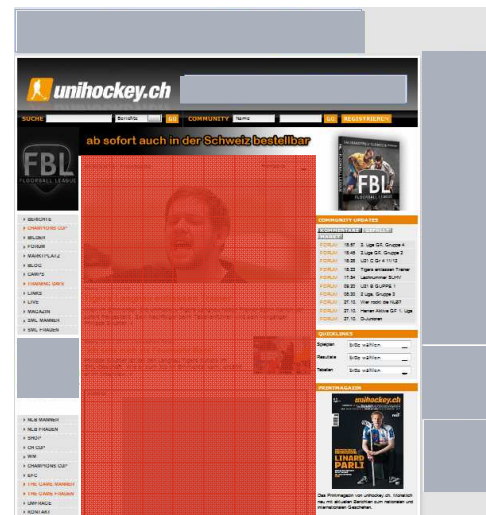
unihockey.ch

SUCHE Bereiche GO COMMUNITY Name GO REGISTRIEREN

FBL FLOORBALL LEAGUE

ab sofort auch in der Schweiz bestellbar

FBL FLOORBALL LEAGUE

COMMUNITY UPDATES

FORUM 18:57 3. Liga GF, Gruppe 4
FORUM 18:48 2.Liga GF, Gruppe 2
FORUM 18:35 U21 C Gr 4 11/12
FORUM 18:33 Tigers entlassen Trainer
FORUM 17:54 Lautrunner SUHV
FORUM 09:20 U21 B GUPPE 1
FORUM 08:30 2 Liga, Gruppe 3
FORUM 27.10 Wer hodt die NLB?
FORUM 27.10 Herren Aktive GF 1. Liga
FORUM 27.10 Grufunmen

QUICKLINKS
Spielplan Bitte wählen
Resultate Bitte wählen
Tabellen Bitte wählen

PRINTMAGAZIN

unihockey.ch

LINARD PARLI

Das Printmagazin von unihockey.ch. Monatlich neu mit aktuellen Berichten zum nationalen und internationalen Geschehen.

> BERICHTE
> CHAMPIONS CUP
> BILDER
> FORUM
> MARKTPLATZ
> BLOG
> CAMPS
> GAMING GRB
> LINKS
> LIVE
> MAGAZIN
> SML MANNER
> SML FRAUEN

> NLB MANNER
> NLB FRAUEN
> SHOP
> CH CUP
> WM
> CHAMPIONS CUP
> EFC
> THE GAME MANNER
> THE GAME FRAUEN
> UNIHAGS
> KONTAKT